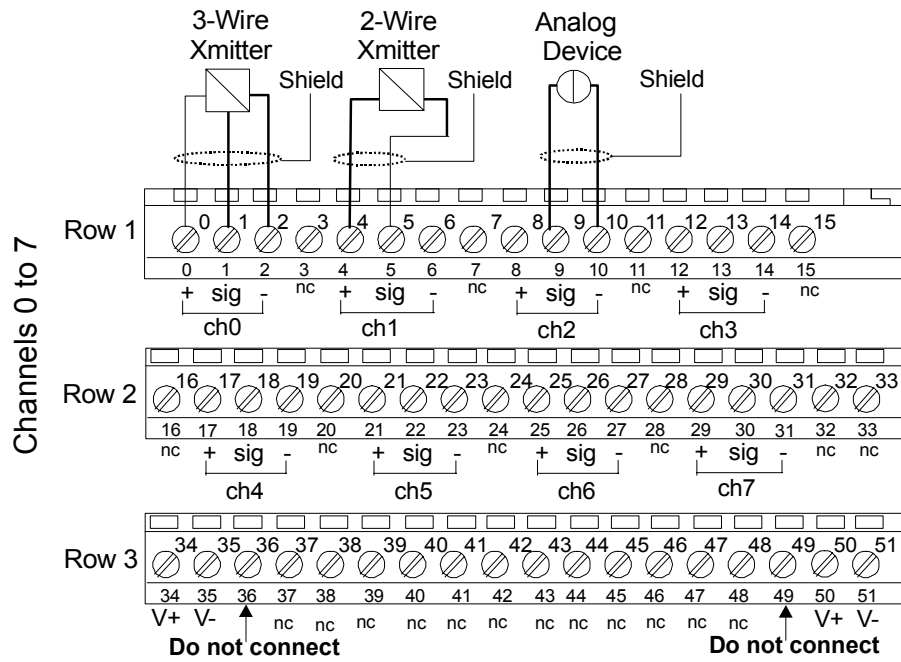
3-Wire Xmitter

2-Wire Xmitter

Analog Device

Shield

Shield

Shield

Channels 0 to 7

Row 1

0 1 2 3 4 5 6 7 8 9 10 11 12 13 14 15

0 1 2 3 4 5 6 7 8 9 10 11 12 13 14 15

+ sig - nc + sig - nc + sig - nc + sig - nc

ch0 ch1 ch2 ch3

Row 2

16 17 18 19 20 21 22 23 24 25 26 27 28 29 30 31 32 33

16 17 18 19 20 21 22 23 24 25 26 27 28 29 30 31 32 33

nc + sig - nc + sig - nc + sig - nc + sig - nc nc

ch4 ch5 ch6 ch7

Row 3

34 35 36 37 38 39 40 41 42 43 44 45 46 47 48 49 50 51

34 35 36 37 38 39 40 41 42 43 44 45 46 47 48 49 50 51

V+ V- nc nc nc nc nc nc nc nc nc nc V+ V-

Do not connect

Do not connect